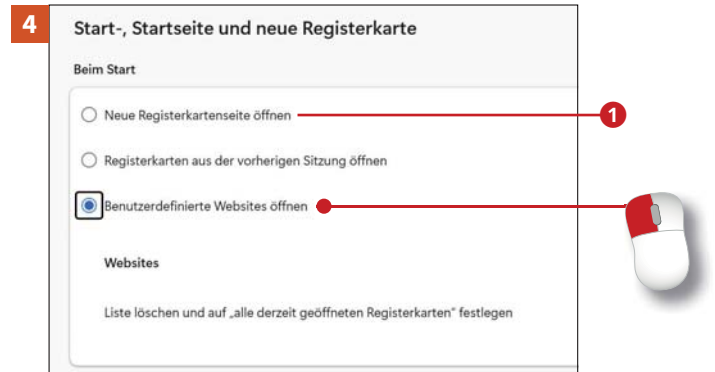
4

Start-, Startseite und neue Registerkarte

Beim Start

Neue Registerkartenseite öffnen

1

Registerkarten aus der vorherigen Sitzung öffnen

Benutzerdefinierte Websites öffnen

Websites

Liste löschen und auf „alle derzeit geöffneten Registerkarten“ festlegen